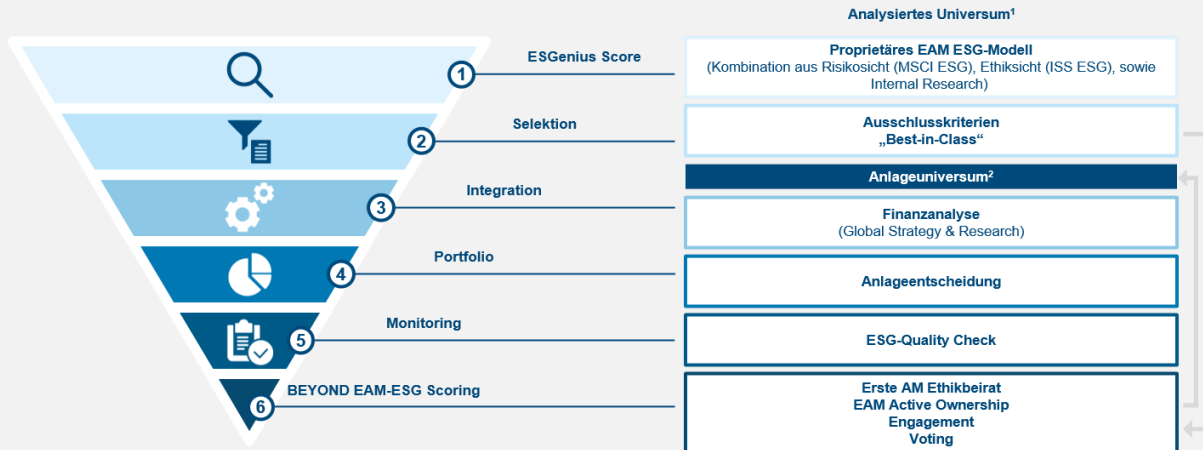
Analysiertes Universum$^1$

1
ESGenius Score

Proprietäres EAM ESG-Modell
(Kombination aus Risikosicht (MSCI ESG), Ethiksicht (ISS ESG), sowie Internal Research)

2
Selektion

Ausschlusskriterien
„Best-in-Class“

Anlageuniversum$^2$

3
Integration

Finanzanalyse
(Global Strategy & Research)

4
Portfolio

Anlageentscheidung

5
Monitoring

ESG-Quality Check

6
BEYOND EAM-ESG Scoring

Erste AM Ethikbeirat
EAM Active Ownership
Engagement
Voting